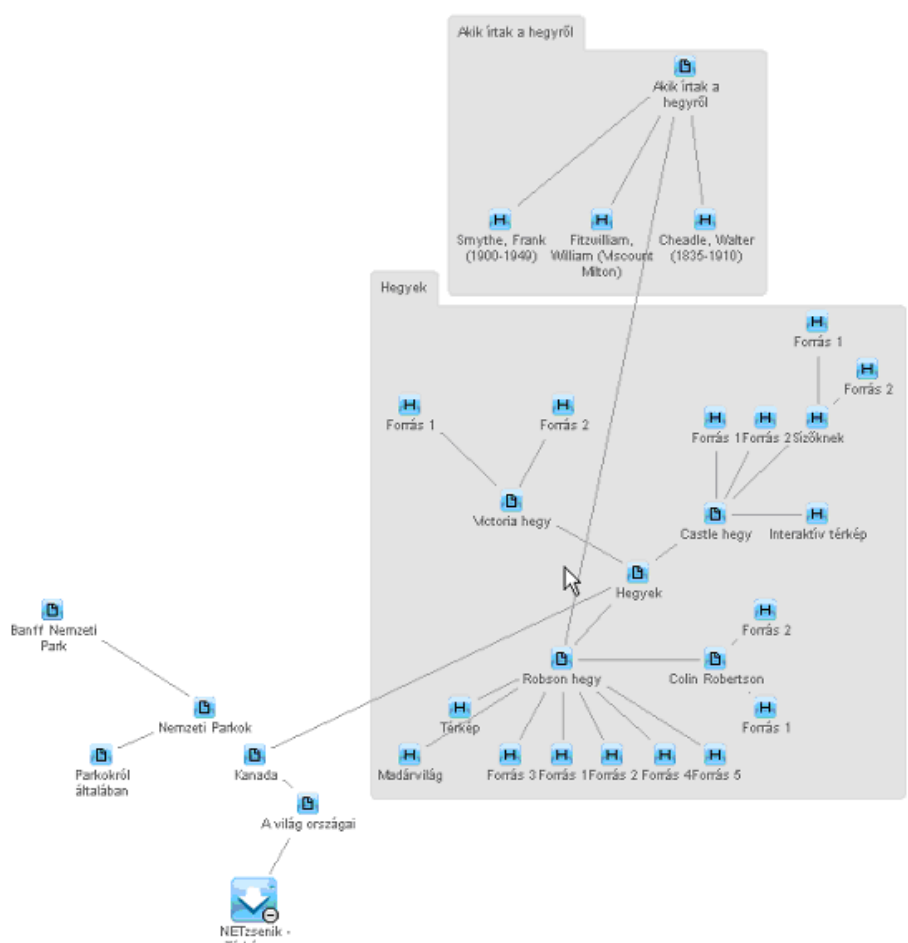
Akik írtak a hegyről

Akik írtak a hegyről

Smythe, Frank (1900-1949)

Fitzwilliam, William (Viscount Milton)

Cheadle, Walter (1835-1910)

Hegyek

Forrás 1

Forrás 2

Forrás 1

Forrás 2

Forrás 1

Forrás 2

Szöknek

Victoria hegy

Castle hegy

Interaktív térkép

Hegyek

Forrás 2

Robson hegy

Colin Robertson

Forrás 1

Térkép

Madárvilág

Forrás 3

Forrás 1

Forrás 2

Forrás 4

Forrás 5

Banff Nemzeti Park

Nemzeti Parkok

Parkokról általában

Kanada

A világ országai

NETzsenik - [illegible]